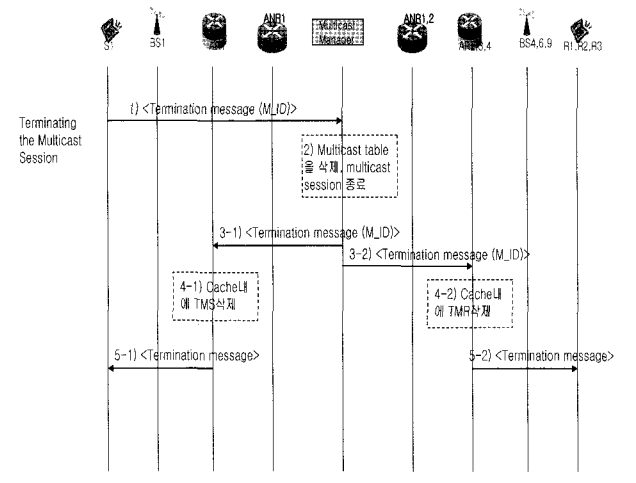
S1
BS1
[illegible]
ANR1
Multicast Manager
ANR1,2
ANR3,4
BS4,6,9
R1,R2,R3

Terminating the Multicast Session

1) <Termination message (M_ID)>

2) Multicast table 을 삭제, multicast session 종료

3-1) <Termination message (M_ID)>

3-2) <Termination message (M_ID)>

4-1) Cache내에 TMS삭제

4-2) Cache내에 TMR삭제

5-1) <Termination message>

5-2) <Termination message>